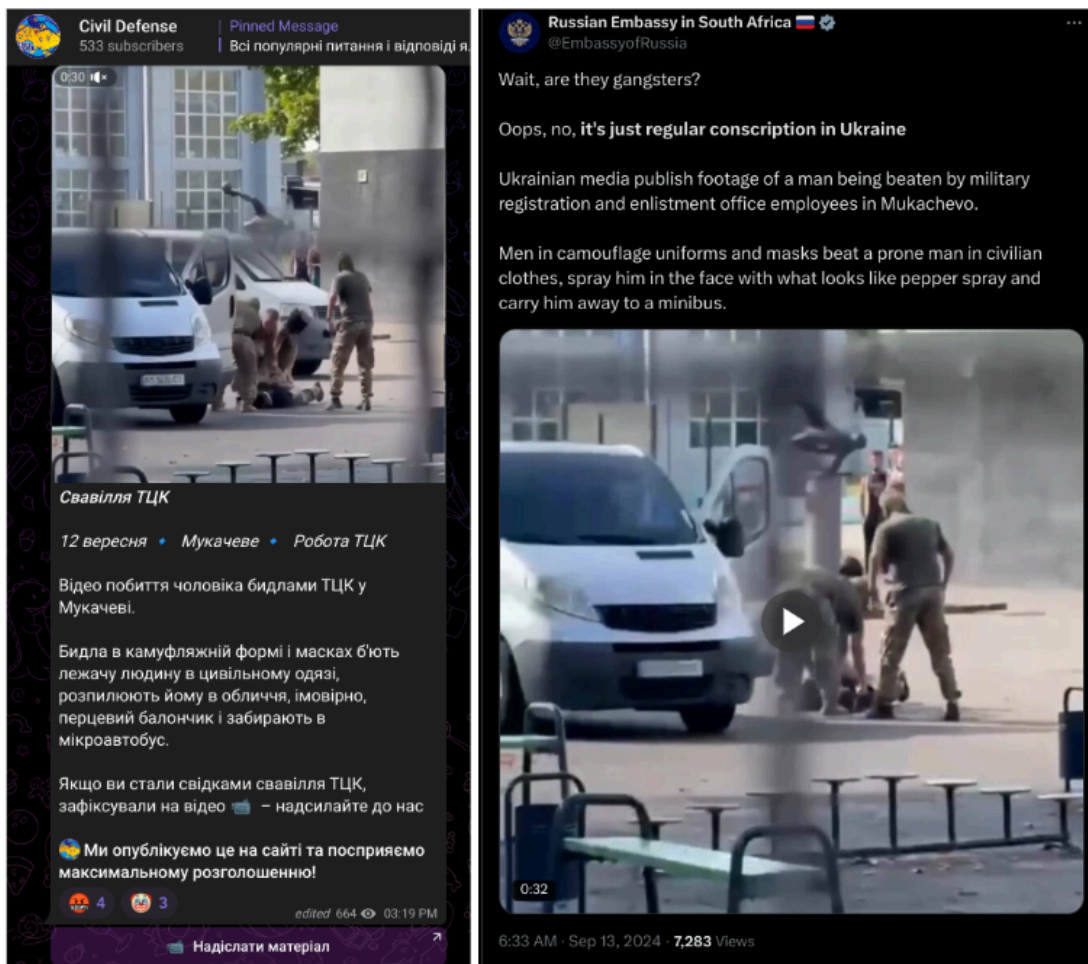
Civil Defense
533 subscribers

Pinned Message
Всі популярні питання і відповіді я...

0:30

Свавілля ТЦК

12 вересня • Мукачеве • Робота ТЦК

Відео побиття чоловіка бидлами ТЦК у Мукачеві.

Бидла в камуфляжній формі і масках б'ють лежачу людину в цивільному одязі, розпилюють йому в обличчя, імовірно, перцевий балончик і забирають в мікроавтобус.

Якщо ви стали свідками свавілля ТЦК, зафіксували на відео 📹 – надсилайте до нас

Ми опублікуємо це на сайті та посприяємо максимальному розголошенню!

4 3

edited 664 03:19 PM

Надіслати матеріал

Russian Embassy in South Africa
@EmbassyofRussia

Wait, are they gangsters?

Oops, no, **it's just regular conscription in Ukraine**

Ukrainian media publish footage of a man being beaten by military registration and enlistment office employees in Mukachevo.

Men in camouflage uniforms and masks beat a prone man in civilian clothes, spray him in the face with what looks like pepper spray and carry him away to a minibus.

0:32

6:33 AM · Sep 13, 2024 · 7,283 Views